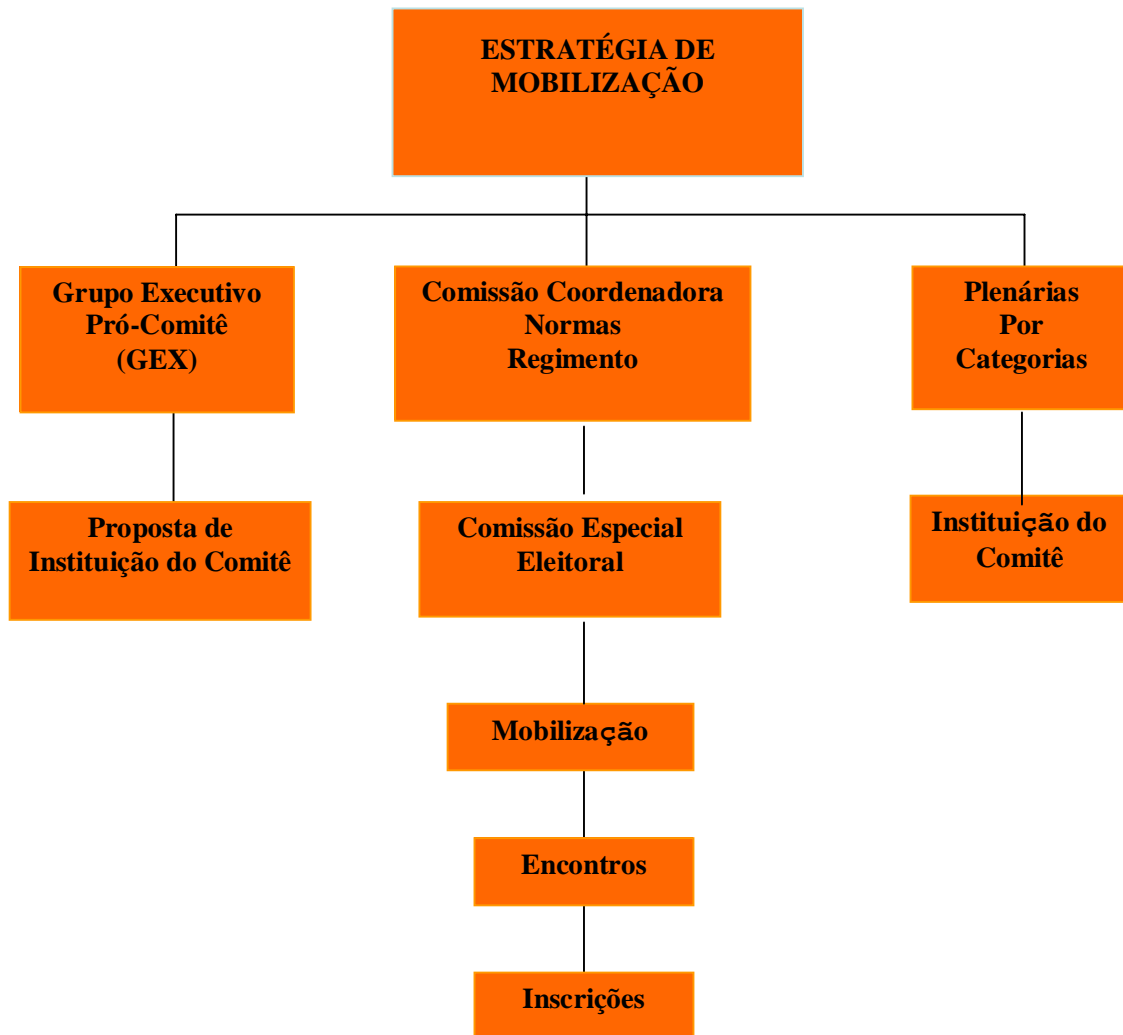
ESTRATÉGIA DE MOBILIZAÇÃO

Grupo Executivo Pró-Comitê (GEX)

Comissão Coordenadora Normas Regimento

Plenárias Por Categorias

Proposta de Instituição do Comitê

Comissão Especial Eleitoral

Instituição do Comitê

Mobilização

Encontros

Inscrições